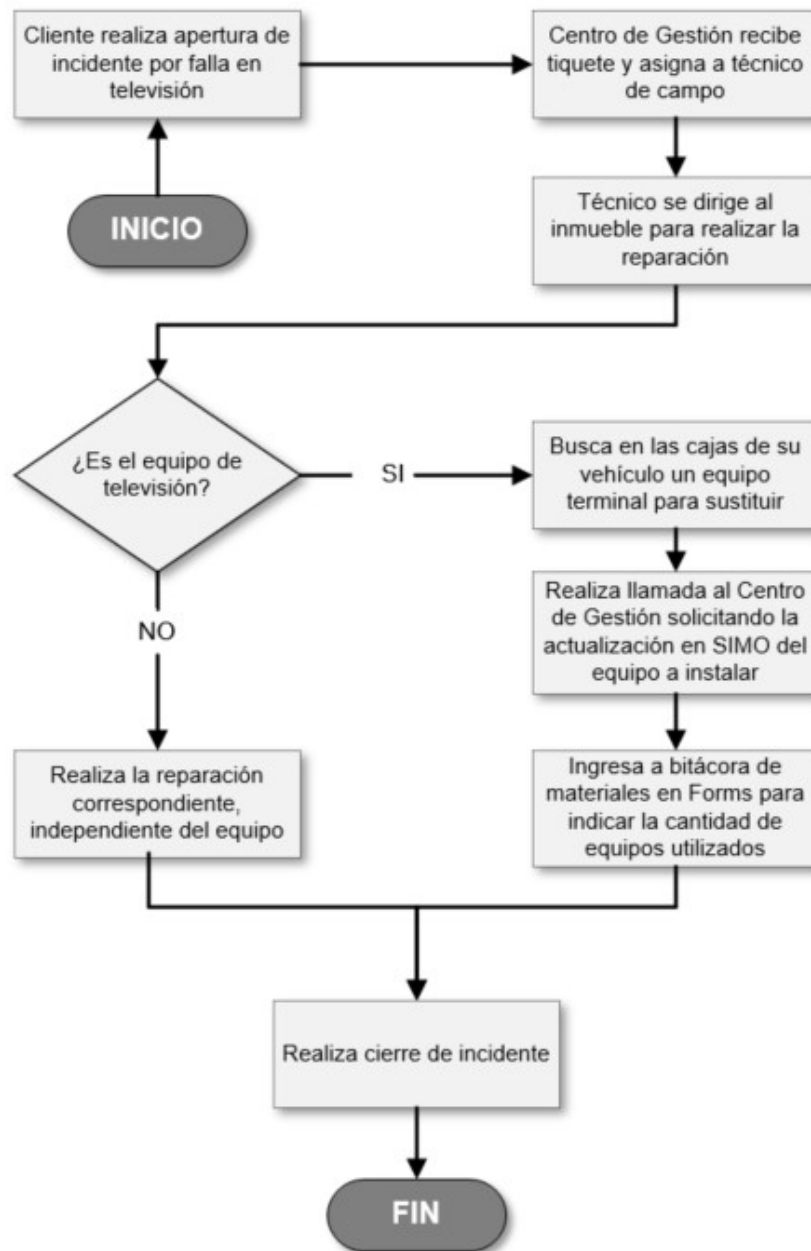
Cliente realiza apertura de incidente por falla en televisión

Centro de Gestión recibe tiquete y asigna a técnico de campo

INICIO

Técnico se dirige al inmueble para realizar la reparación

¿Es el equipo de televisión?

SI

Busca en las cajas de su vehículo un equipo terminal para sustituir

NO

Realiza llamada al Centro de Gestión solicitando la actualización en SIMO del equipo a instalar

Realiza la reparación correspondiente, independiente del equipo

Ingresa a bitácora de materiales en Forms para indicar la cantidad de equipos utilizados

Realiza cierre de incidente

FIN